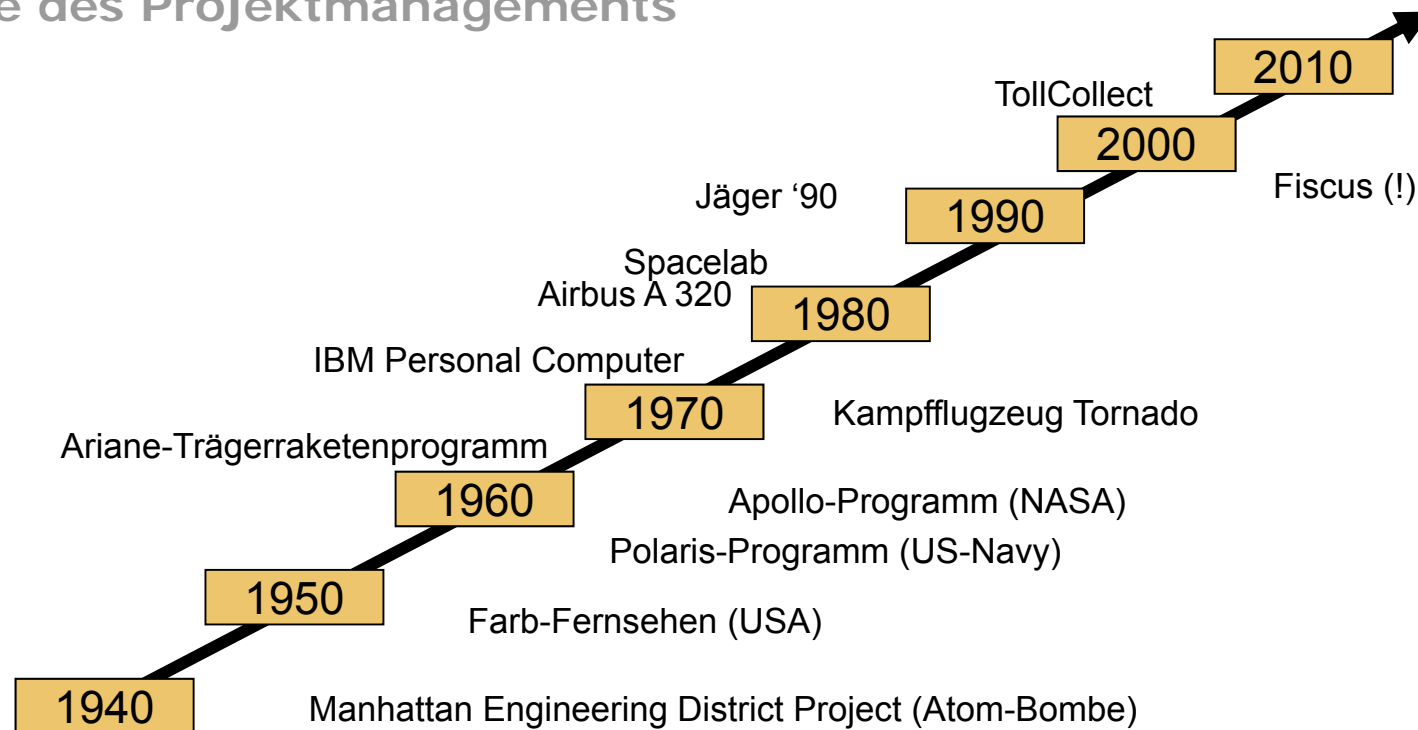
e des Projektmanagements

2010

TollCollect

2000

Fiscus (!)

Jäger ‘90

1990

Spacelab

Airbus A 320

1980

IBM Personal Computer

1970

Kampfflugzeug Tornado

Ariane-Trägerraketenprogramm

1960

Apollo-Programm (NASA)

Polaris-Programm (US-Navy)

1950

Farb-Fernsehen (USA)

1940

Manhattan Engineering District Project (Atom-Bombe)